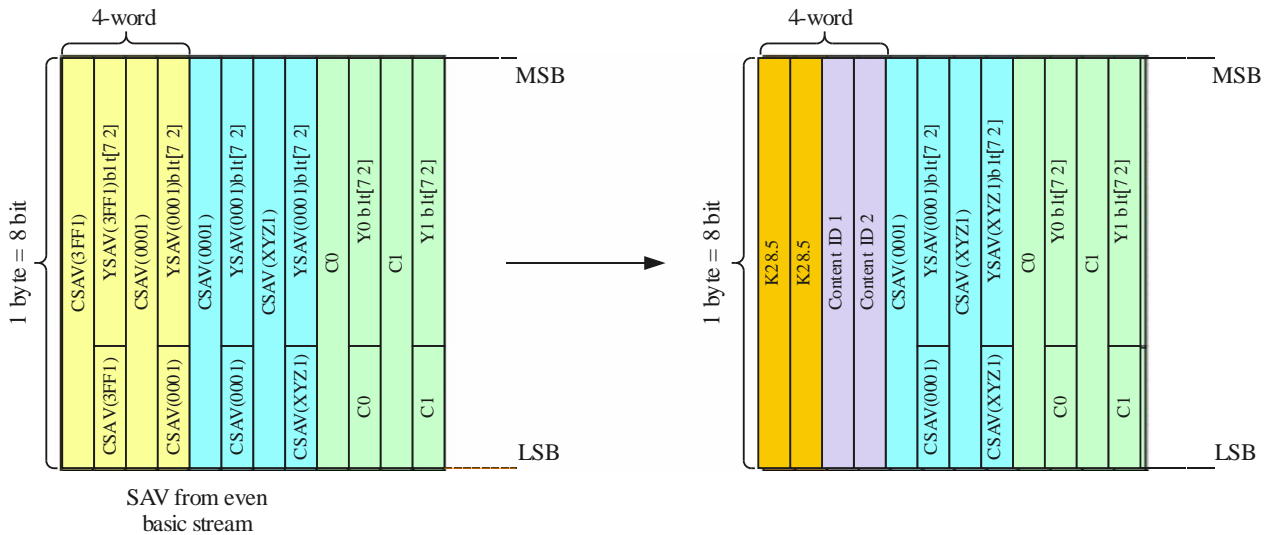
4-word

MSB

1 byte = 8 bit

CSAV(3FF1)

YSAV(3FF1)bit[7 2]

CSAV(3FF1)

CSAV(0001)

YSAV(0001)bit[7 2]

CSAV(0001)

CSAV(0001)

YSAV(0001)bit[7 2]

CSAV(0001)

CSAV(XYZ1)

YSAV(0001)bit[7 2]

CSAV(XYZ1)

C0

Y0 bit[7 2]

C0

C1

Y1 bit[7 2]

C1

LSB

SAV from even basic stream

4-word

MSB

1 byte = 8 bit

K28.5

K28.5

Content ID 1

Content ID 2

CSAV(0001)

YSAV(0001)bit[7 2]

CSAV(0001)

CSAV(XYZ1)

YSAV(XYZ1)bit[7 2]

CSAV(XYZ1)

C0

Y0 bit[7 2]

C0

C1

Y1 bit[7 2]

C1

LSB